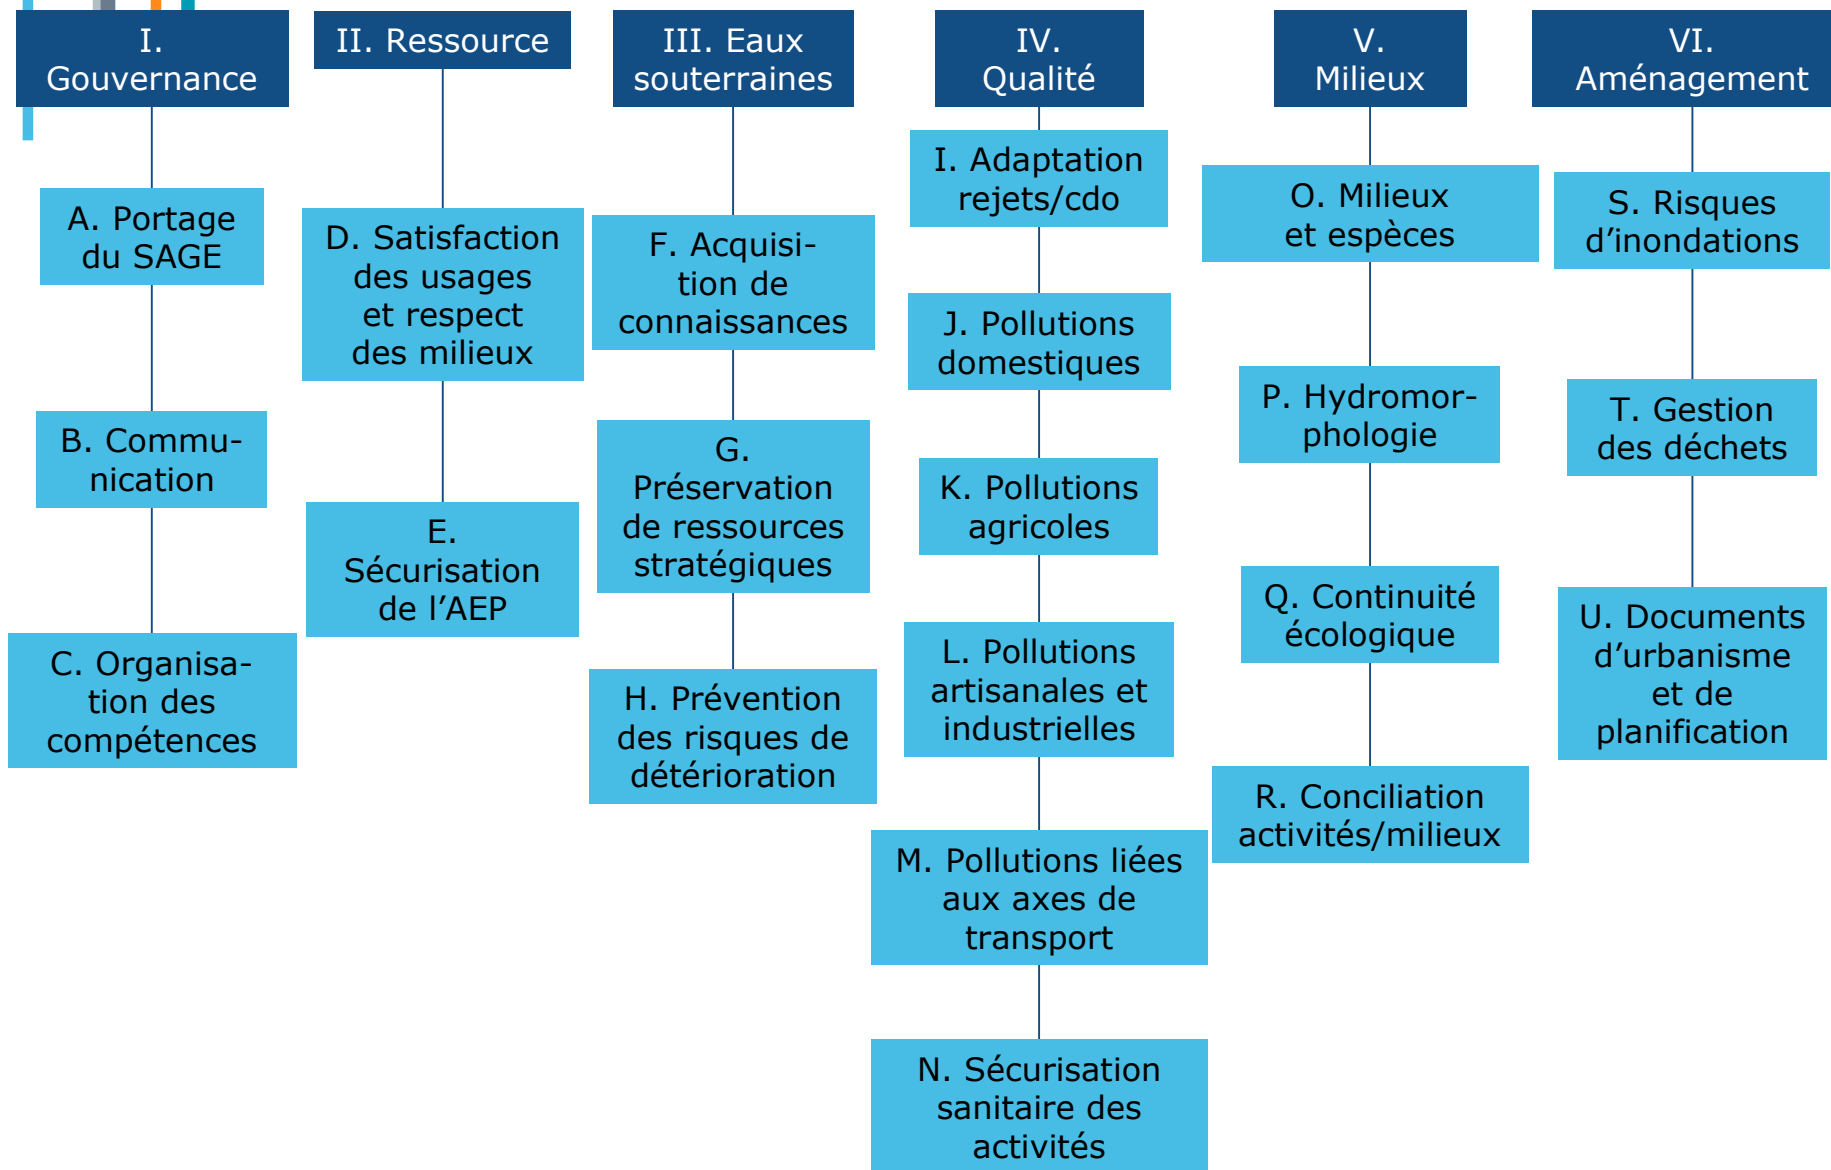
I. Gouvernance

A. Portage du SAGE

B. Communication

C. Organisation des compétences

II. Ressource

D. Satisfaction des usages et respect des milieux

E. Sécurisation de l'AEP

III. Eaux souterraines

F. Acquisition de connaissances

G. Préservation de ressources stratégiques

H. Prévention des risques de détérioration

IV. Qualité

I. Adaptation rejets/cdo

J. Pollutions domestiques

K. Pollutions agricoles

L. Pollutions artisanales et industrielles

M. Pollutions liées aux axes de transport

N. Sécurisation sanitaire des activités

V. Milieux

O. Milieux et espèces

P. Hydromorphologie

Q. Continuité écologique

R. Conciliation activités/milieux

VI. Aménagement

S. Risques d'inondations

T. Gestion des déchets

U. Documents d'urbanisme et de planification